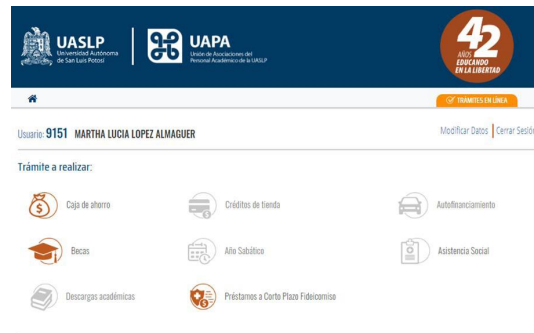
UASLP
Universidad Autónoma de San Luis Potosí

UAPA
Unión de Asociaciones del Personal Académico de la UASLP

42 AÑOS EDUCANDO EN LA LIBERTAD

TRÁMITES EN LÍNEA

Usuario: 9151 MARTHA LUCIA LOPEZ ALMAGUER

Modificar Datos | Cerrar Sesión

Trámite a realizar:

Caja de ahorro

Créditos de tienda

Autofinanciamiento

Becas

Año Sabático

Asistencia Social

Descargas académicas

Préstamos a Corto Plazo Fideicomiso